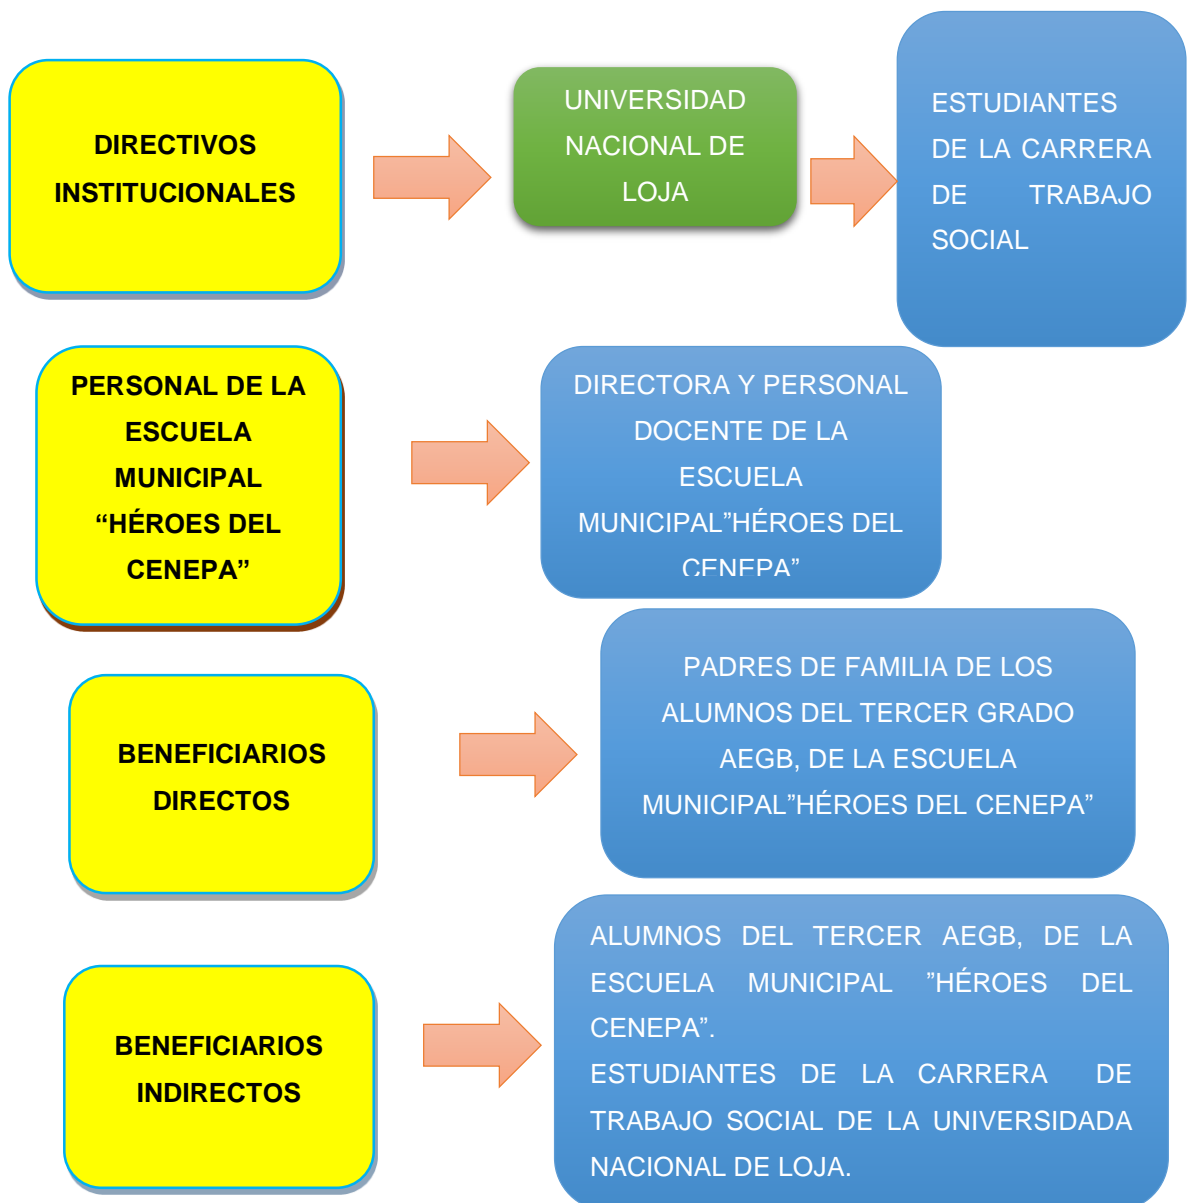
DIRECTIVOS INSTITUCIONALES

UNIVERSIDAD NACIONAL DE LOJA

ESTUDIANTES DE LA CARRERA DE TRABAJO SOCIAL

PERSONAL DE LA ESCUELA MUNICIPAL “HÉROES DEL CENEPA”

DIRECTORA Y PERSONAL DOCENTE DE LA ESCUELA MUNICIPAL”HÉROES DEL CENEPA”

BENEFICIARIOS DIRECTOS

PADRES DE FAMILIA DE LOS ALUMNOS DEL TERCER GRADO AEGB, DE LA ESCUELA MUNICIPAL”HÉROES DEL CENEPA”

BENEFICIARIOS INDIRECTOS

ALUMNOS DEL TERCER AEGB, DE LA ESCUELA MUNICIPAL ”HÉROES DEL CENEPA”.
ESTUDIANTES DE LA CARRERA DE TRABAJO SOCIAL DE LA UNIVERSIDADA NACIONAL DE LOJA.